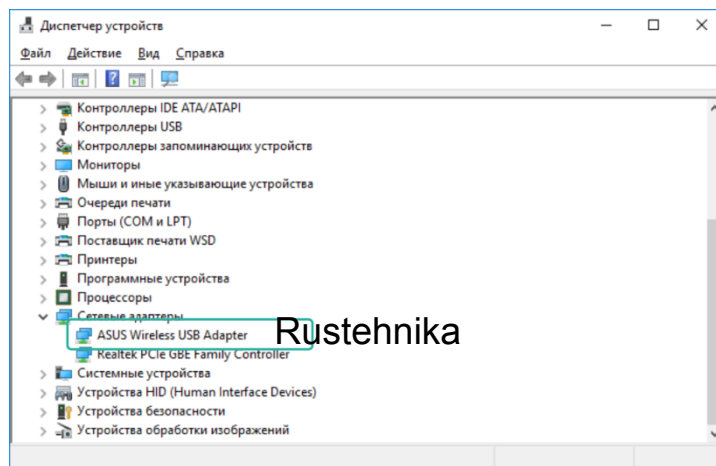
Диспетчер устройств

Файл Действие Вид Справка

Контроллеры IDE ATA/ATAPI
Контроллеры USB
Контроллеры запоминающих устройств
Мониторы
Мыши и иные указывающие устройства
Очереди печати
Порты (COM и LPT)
Поставщик печати WSD
Принтеры
Программные устройства
Процессоры
Сетевые адаптеры
ASUS Wireless USB Adapter
Realtek PCIe GBE Family Controller
Системные устройства
Устройства HID (Human Interface Devices)
Устройства безопасности
Устройства обработки изображений

Rustehnika